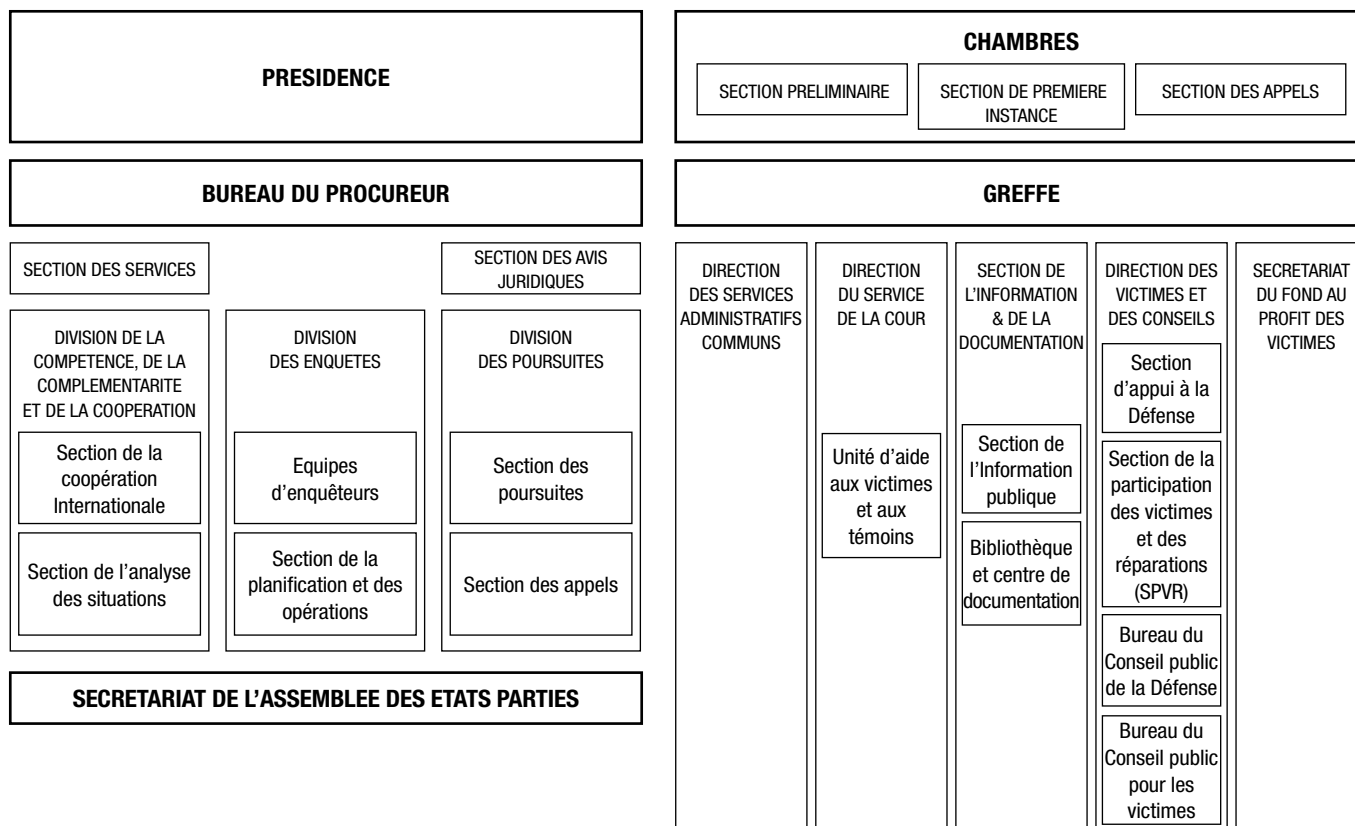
PRESIDENCE

CHAMBRES

SECTION PRELIMINAIRE

SECTION DE PREMIERE INSTANCE

SECTION DES APPELS

BUREAU DU PROCUREUR

GREFFE

SECTION DES SERVICES

SECTION DES AVIS JURIDIQUES

DIVISION DE LA COMPETENCE, DE LA COMPLEMENTARITE ET DE LA COOPERATION

Section de la coopération Internationale

Section de l'analyse des situations

DIVISION DES ENQUETES

Equipes d'enquêteurs

Section de la planification et des opérations

DIVISION DES POURSUITES

Section des poursuites

Section des appels

DIRECTION DES SERVICES ADMINISTRATIFS COMMUNS

DIRECTION DU SERVICE DE LA COUR

Unité d'aide aux victimes et aux témoins

SECTION DE L'INFORMATION & DE LA DOCUMENTATION

Section de l'Information publique

Bibliothèque et centre de documentation

DIRECTION DES VICTIMES ET DES CONSEILS

Section d'appui à la Défense

Section de la participation des victimes et des réparations (SPVR)

Bureau du Conseil public de la Défense

Bureau du Conseil public pour les victimes

SECRETARIAT DU FOND AU PROFIT DES VICTIMES

SECRETARIAT DE L'ASSEMBLEE DES ETATS PARTIES